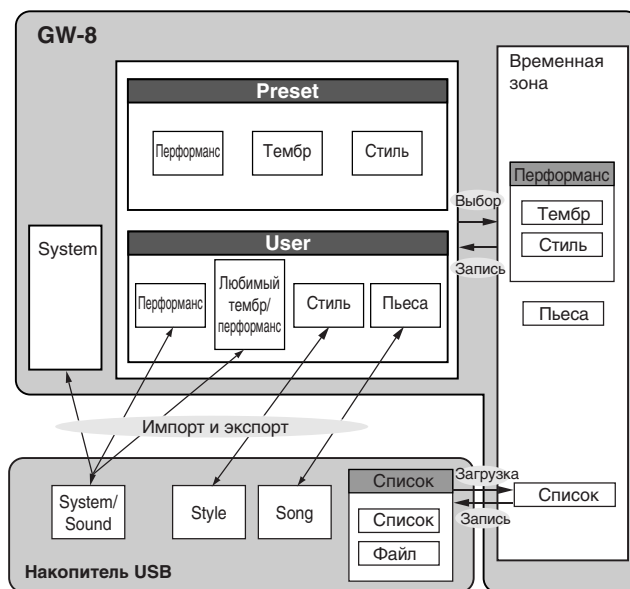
GW-8

Preset

Перформанс

Тембр

Стиль

System

User

Перформанс

Любимый тембр/ перформанс

Стиль

Пьеса

Временная зона

Перформанс

Тембр

Стиль

Пьеса

Выбор

Запись

Импорт и экспорт

System/ Sound

Style

Song

Список

Список

Файл

Загрузка

Запись

Список

Накопитель USB